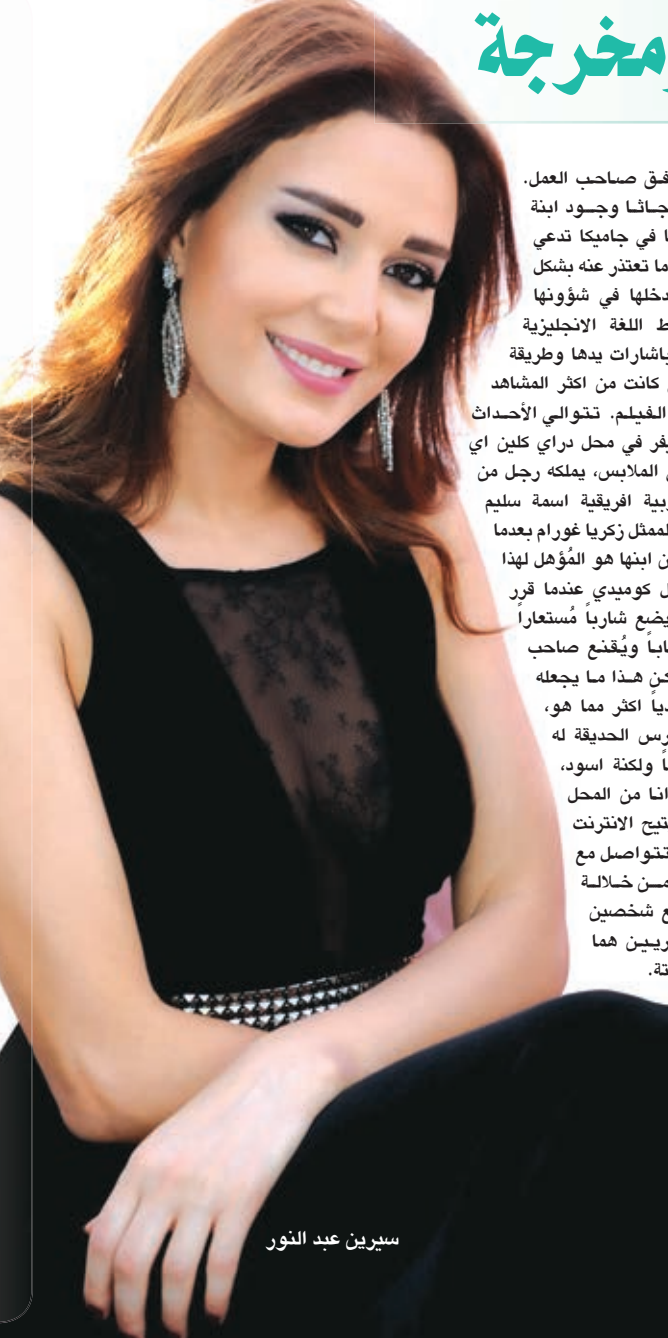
مخرجة

فق صاحب العمل. جاثا وجود ابنة ا في جامايكا تدعي ما تعتذر عنه بشكل دخلها في شؤونها ط اللغة الانجليزية باشارات يدها وطريقة كانت من اكثر المشاهد الفيلم. تتوالي الأحداث فر في محل دراي كلين اي الملابس، يملكه رجل من بية افريقية اسمة سليم لممثل زكريا غورام بعدما ن ابنها هو المُؤهل لهذا ل كوميدي عندما قرر يضع شارباً مُستعاراً اباً ويُقنع صاحب كن هذا ما يجعله دياً اكثر مما هو، رس الحديقة له اً ولكنة اسود، انا من المحل تيح الانترنت تتواصل مع من خلالة ع شخصين ريين هما تة.

سيرين عبد النور